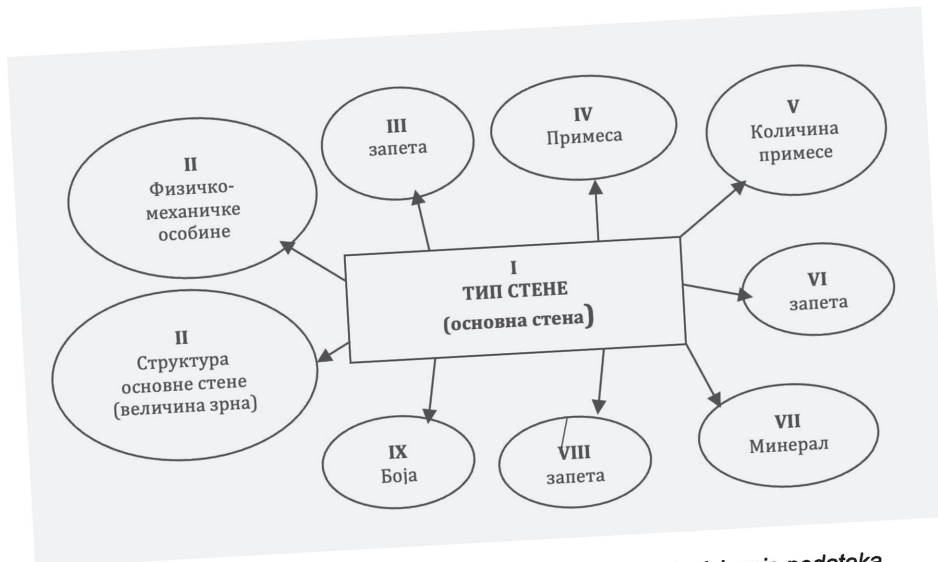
III
запета

IV
Примеса

V
Количина
примесе

II
Физичко-
механичке
особине

I
ТИП СТЕНЕ
(основна стена)

VI
запета

II
Структура
основне стене
(величина зрна)

IX
Боја

VIII
запета

VII
Минерал

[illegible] podataka